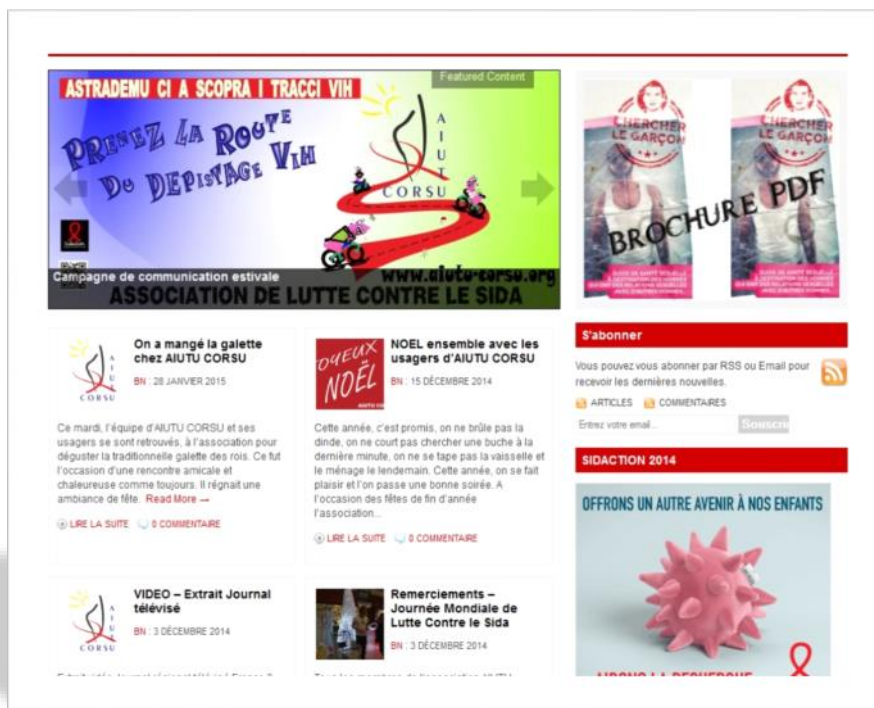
ASTRADEMU CI A SCOPRA I TRACCI VIH

Featured Content

PRENEZ LA ROUTE DU DEPISTAGE VIH

AIUTU CORSU

Campagne de communication estivale

www.aiutu-corsu.org

ASSOCIATION DE LUTTE CONTRE LE SIDA

CHERCHER LE GARÇON

CHERCHER LE GARÇON

BROCHURE PDF

On a mangé la galette chez AIUTU CORSU

BN : 28 JANVIER 2015

Ce mardi, l'équipe d'AIUTU CORSU et ses usagers se sont retrouvés, à l'association pour déguster la traditionnelle galette des rois. Ce fut l'occasion d'une rencontre amicale et chaleureuse comme toujours. Il régnait une ambiance de fête. Read More →

LIRE LA SUITE 0 COMMENTAIRE

JOYEUX NOËL

NOEL ensemble avec les usagers d'AIUTU CORSU

BN : 15 DÉCEMBRE 2014

Cette année, c'est promis, on ne brûle pas la dinde, on ne court pas chercher une buche à la dernière minute, on ne se tape pas la vaisselle et le ménage le lendemain. Cette année, on se fait plaisir et l'on passe une bonne soirée. A l'occasion des fêtes de fin d'année l'association...

LIRE LA SUITE 0 COMMENTAIRE

S'abonner

Vous pouvez vous abonner par RSS ou Email pour recevoir les dernières nouvelles.

ARTICLES COMMENTAIRES

Entrez votre email...

Souscrir

SIDACTION 2014

OFFRONS UN AUTRE AVENIR À NOS ENFANTS

VIDEO – Extrait Journal télévisé

BN : 3 DÉCEMBRE 2014

Remerciements – Journée Mondiale de Lutte Contre le Sida

BN : 3 DÉCEMBRE 2014

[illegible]